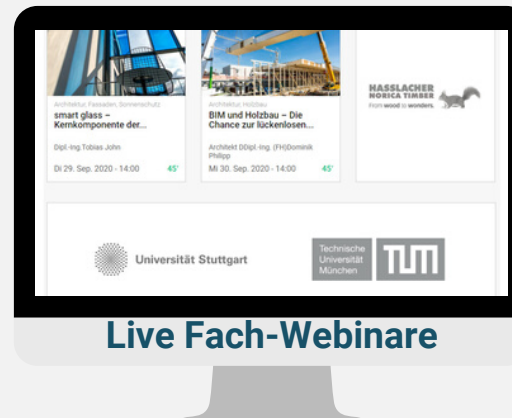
Architektur, Fassaden, Sonnenschutz
smart glass – Kernkomponente der...

Dipl.-Ing Tobias John

Di 29. Sep. 2020 - 14:00 45'

Architektur, Holzbau
BIM und Holzbau – Die Chance zur lückenlosen...

Architekt DDipl.-Ing. (FH)Dominik Philipp

Mi 30. Sep. 2020 - 14:00 45'

HASSLACHER NORICA TIMBER
From wood to wonders.

Universität Stuttgart

Technische Universität München

TUM

Live Fach-Webinare